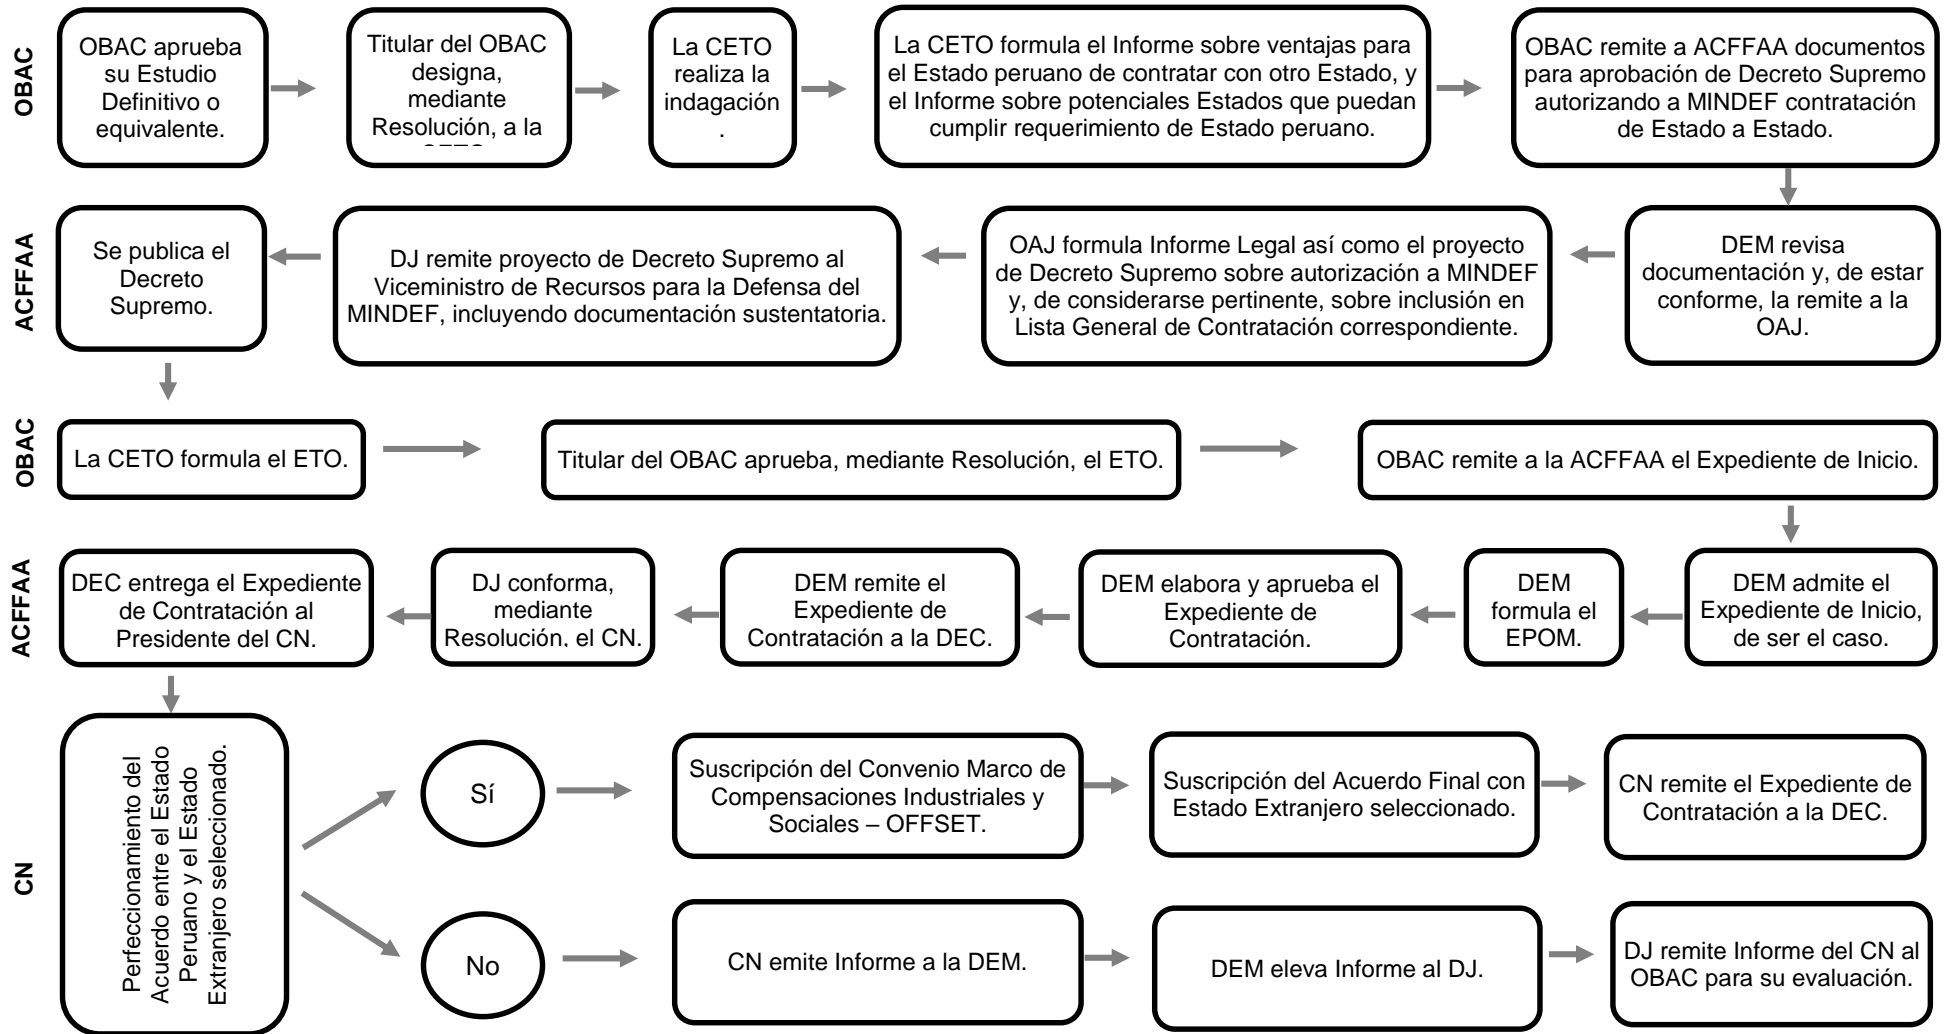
OBAC

OBAC aprueba su Estudio Definitivo o equivalente.

Titular del OBAC designa, mediante Resolución, a la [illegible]

La CETO realiza la indagación.

La CETO formula el Informe sobre ventajas para el Estado peruano de contratar con otro Estado, y el Informe sobre potenciales Estados que puedan cumplir requerimiento de Estado peruano.

OBAC remite a ACFFAA documentos para aprobación de Decreto Supremo autorizando a MINDEF contratación de Estado a Estado.

ACFFAA

DEM revisa documentación y, de estar conforme, la remite a la OAJ.

OAJ formula Informe Legal así como el proyecto de Decreto Supremo sobre autorización a MINDEF y, de considerarse pertinente, sobre inclusión en Lista General de Contratación correspondiente.

DJ remite proyecto de Decreto Supremo al Viceministro de Recursos para la Defensa del MINDEF, incluyendo documentación sustentatoria.

Se publica el Decreto Supremo.

OBAC

La CETO formula el ETO.

Titular del OBAC aprueba, mediante Resolución, el ETO.

OBAC remite a la ACFFAA el Expediente de Inicio.

ACFFAA

DEM admite el Expediente de Inicio, de ser el caso.

DEM formula el EPOM.

DEM elabora y aprueba el Expediente de Contratación.

DEM remite el Expediente de Contratación a la DEC.

DJ conforma, mediante Resolución, el CN.

DEC entrega el Expediente de Contratación al Presidente del CN.

CN

Perfeccionamiento del Acuerdo entre el Estado Peruano y el Estado Extranjero seleccionado.

Sí

Suscripción del Convenio Marco de Compensaciones Industriales y Sociales – OFFSET.

Suscripción del Acuerdo Final con Estado Extranjero seleccionado.

CN remite el Expediente de Contratación a la DEC.

No

CN emite Informe a la DEM.

DEM eleva Informe al DJ.

DJ remite Informe del CN al OBAC para su evaluación.